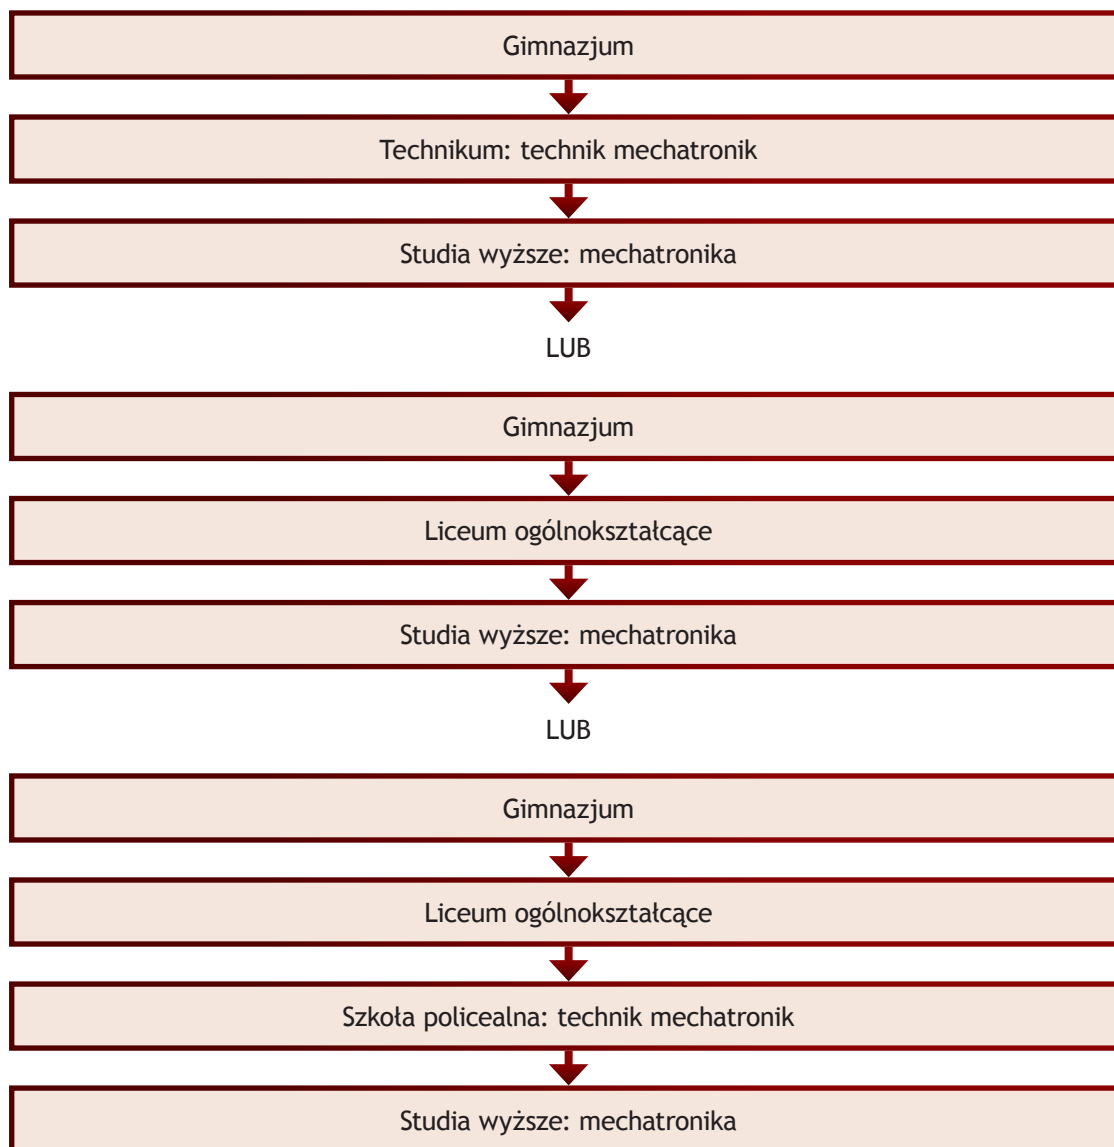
Gimnazjum

Technikum: technik mechatronik

Studia wyższe: mechatronika

LUB

Gimnazjum

Liceum ogólnokształcące

Studia wyższe: mechatronika

LUB

Gimnazjum

Liceum ogólnokształcące

Szkoła policealna: technik mechatronik

Studia wyższe: mechatronika